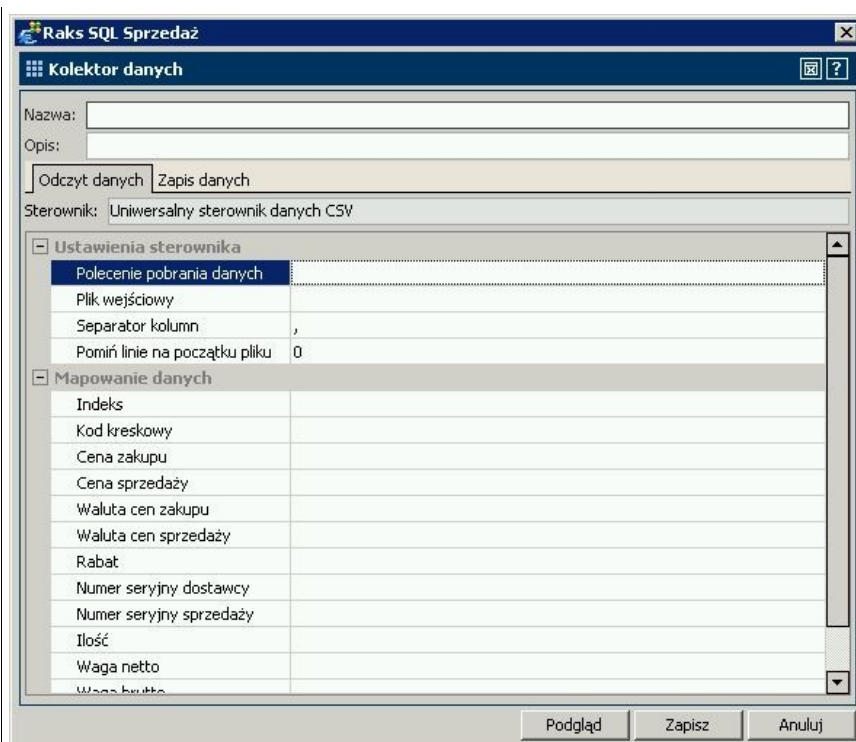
Raks SQL Sprzedaż

Kolektor danych

Nazwa:

Opis:

Odczyt danych | Zapis danych

Sterownik: Uniwersalny sterownik danych CSV

| Ustawienia sterownika | |
|---|---|
| Polecenie pobrania danych | |
| Plik wejściowy | |
| Separator kolumn | , |
| Pomiń linie na początku pliku | 0 |
| **Mapowanie danych** | |
| Indeks | |
| Kod kreskowy | |
| Cena zakupu | |
| Cena sprzedaży | |
| Waluta cen zakupu | |
| Waluta cen sprzedaży | |
| Rabat | |
| Numer seryjny dostawcy | |
| Numer seryjny sprzedaży | |
| Ilość | |
| Waga netto | |
| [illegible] | |

Podgląd | Zapisz | Anuluj